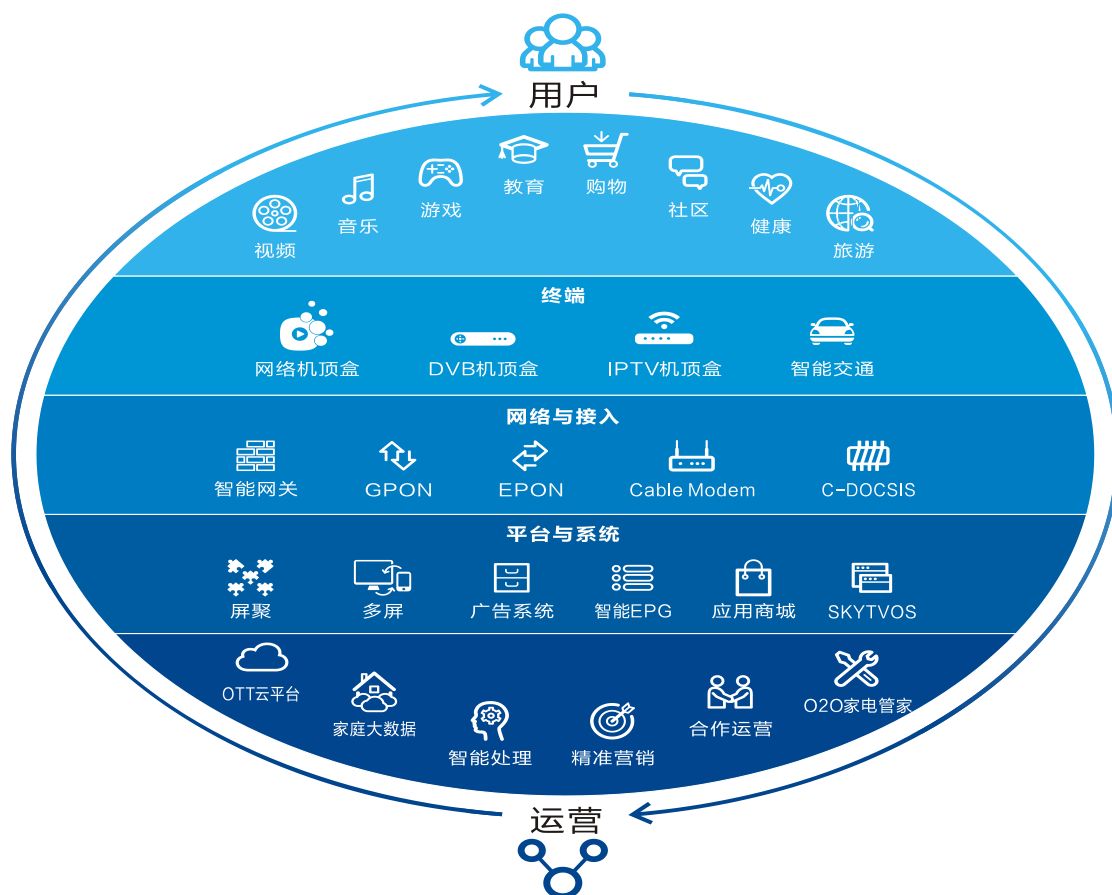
用户

视频 音乐 游戏 教育 购物 社区 健康 旅游

终端

网络机顶盒 DVB机顶盒 IPTV机顶盒 智能交通

网络与接入

智能网关 GPON EPON Cable Modem C-DOCSIS

平台与系统

屏聚 多屏 广告系统 智能EPG 应用商城 SKYTVOS

OTT云平台 家庭大数据 智能处理 精准营销 合作运营 O2O家电管家

运营